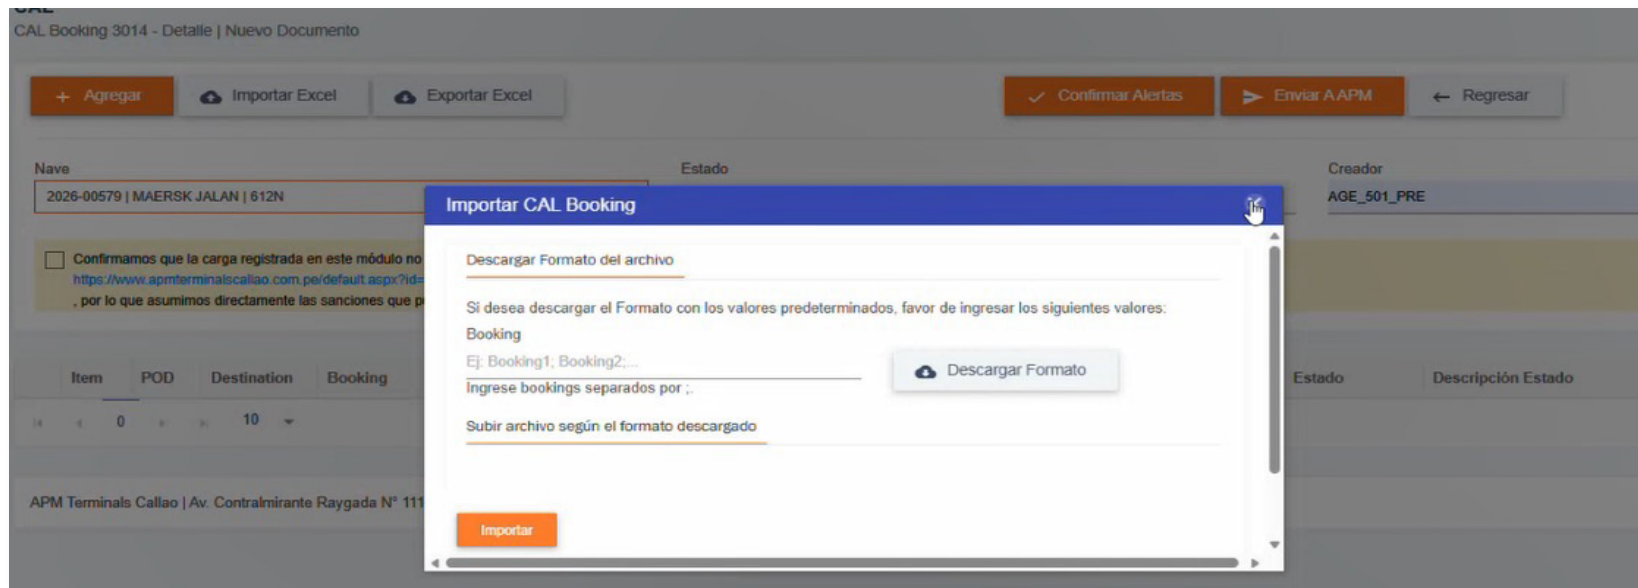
CAL Booking 3014 - Detalle | Nuevo Documento

+ Agregar
Importar Excel
Exportar Excel
Confirmar Alertas
Enviar A APM
← Regresar

Nave
2026-00579 | MAERSK JALAN | 612N
Estado
Creador
AGE_501_PRE

Confirmamos que la carga registrada en este módulo no
https://www.apmterminalscallao.com.pe/default.aspx?id=
, por lo que asumimos directamente las sanciones que p

Item
POD
Destination
Booking
Estado
Descripción Estado

0
10

APM Terminals Callao | Av. Contralmirante Raygada N° 111

Importar CAL Booking

Descargar Formato del archivo

Si desea descargar el Formato con los valores predeterminados, favor de ingresar los siguientes valores:

Booking
Ej: Booking1; Booking2;...
Ingrese bookings separados por ;.

Descargar Formato

Subir archivo según el formato descargado

Importar